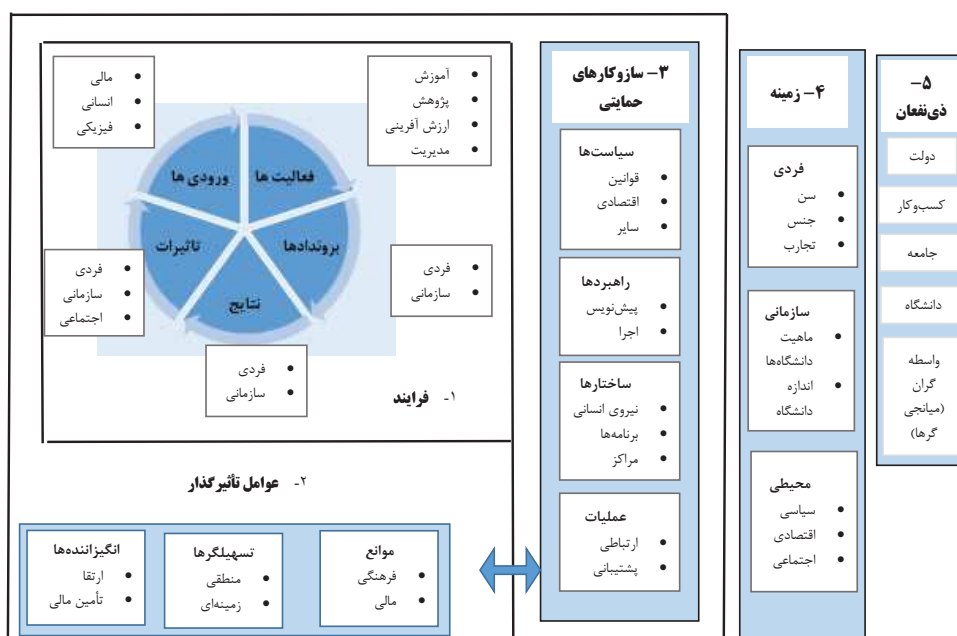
۵– ذی‌نفعان

دولت

کسب‌وکار

جامعه

دانشگاه

واسطه گران (میانجی گرها)

۴– زمینه

فردی
- سن
- جنس
- تجارب

سازمانی
- ماهیت دانشگاه‌ها
- اندازه دانشگاه

محیطی
- سیاسی
- اقتصادی
- اجتماعی

۳– سازوکارهای حمایتی

سیاست‌ها
- قوانین
- اقتصادی
- سایر

راهبردها
- پیش‌نویس
- اجرا

ساختارها
- نیروی انسانی
- برنامه‌ها
- مراکز

عملیات
- ارتباطی
- پشتیبانی

- آموزش
- پژوهش
- ارزش آفرینی
- مدیریت

- مالی
- انسانی
- فیزیکی

فعالیت ها

ورودی ها

تاثیرات

برونددادها

نتایج

- فردی
- سازمانی
- اجتماعی

- فردی
- سازمانی

- فردی
- سازمانی

۱- فرایند

۲- عوامل تأثیرگذار

موانع
- فرهنگی
- مالی

تسهیلگرها
- منطقی
- زمینه‌ای

انگیزانندهها
- ارتقا
- تأمین مالی